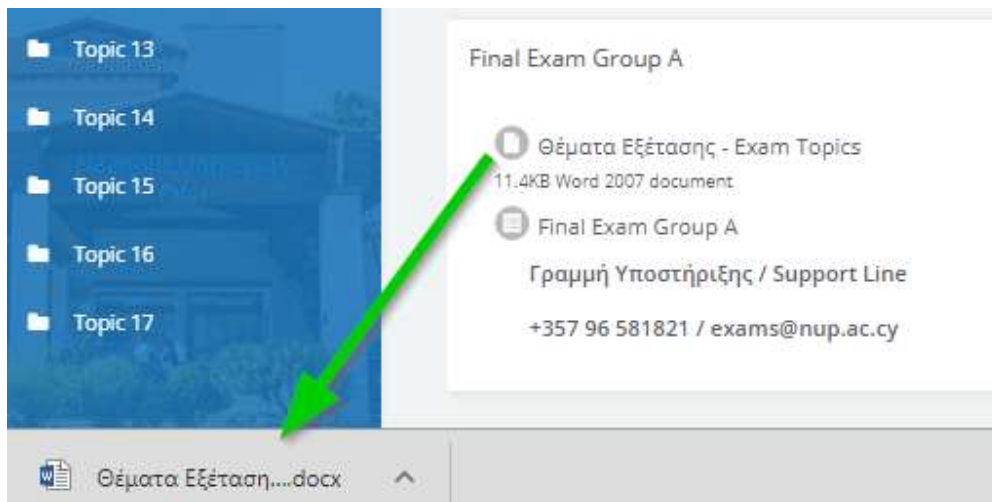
Topic 13

Topic 14

Topic 15

Topic 16

Topic 17

Final Exam Group A

Θέματα Εξέτασης - Exam Topics
11.4KB Word 2007 document

Final Exam Group A

Γραμμή Υποστήριξης / Support Line

+357 96 581821 / exams@nup.ac.cy

Θέματα Εξέταση....docx